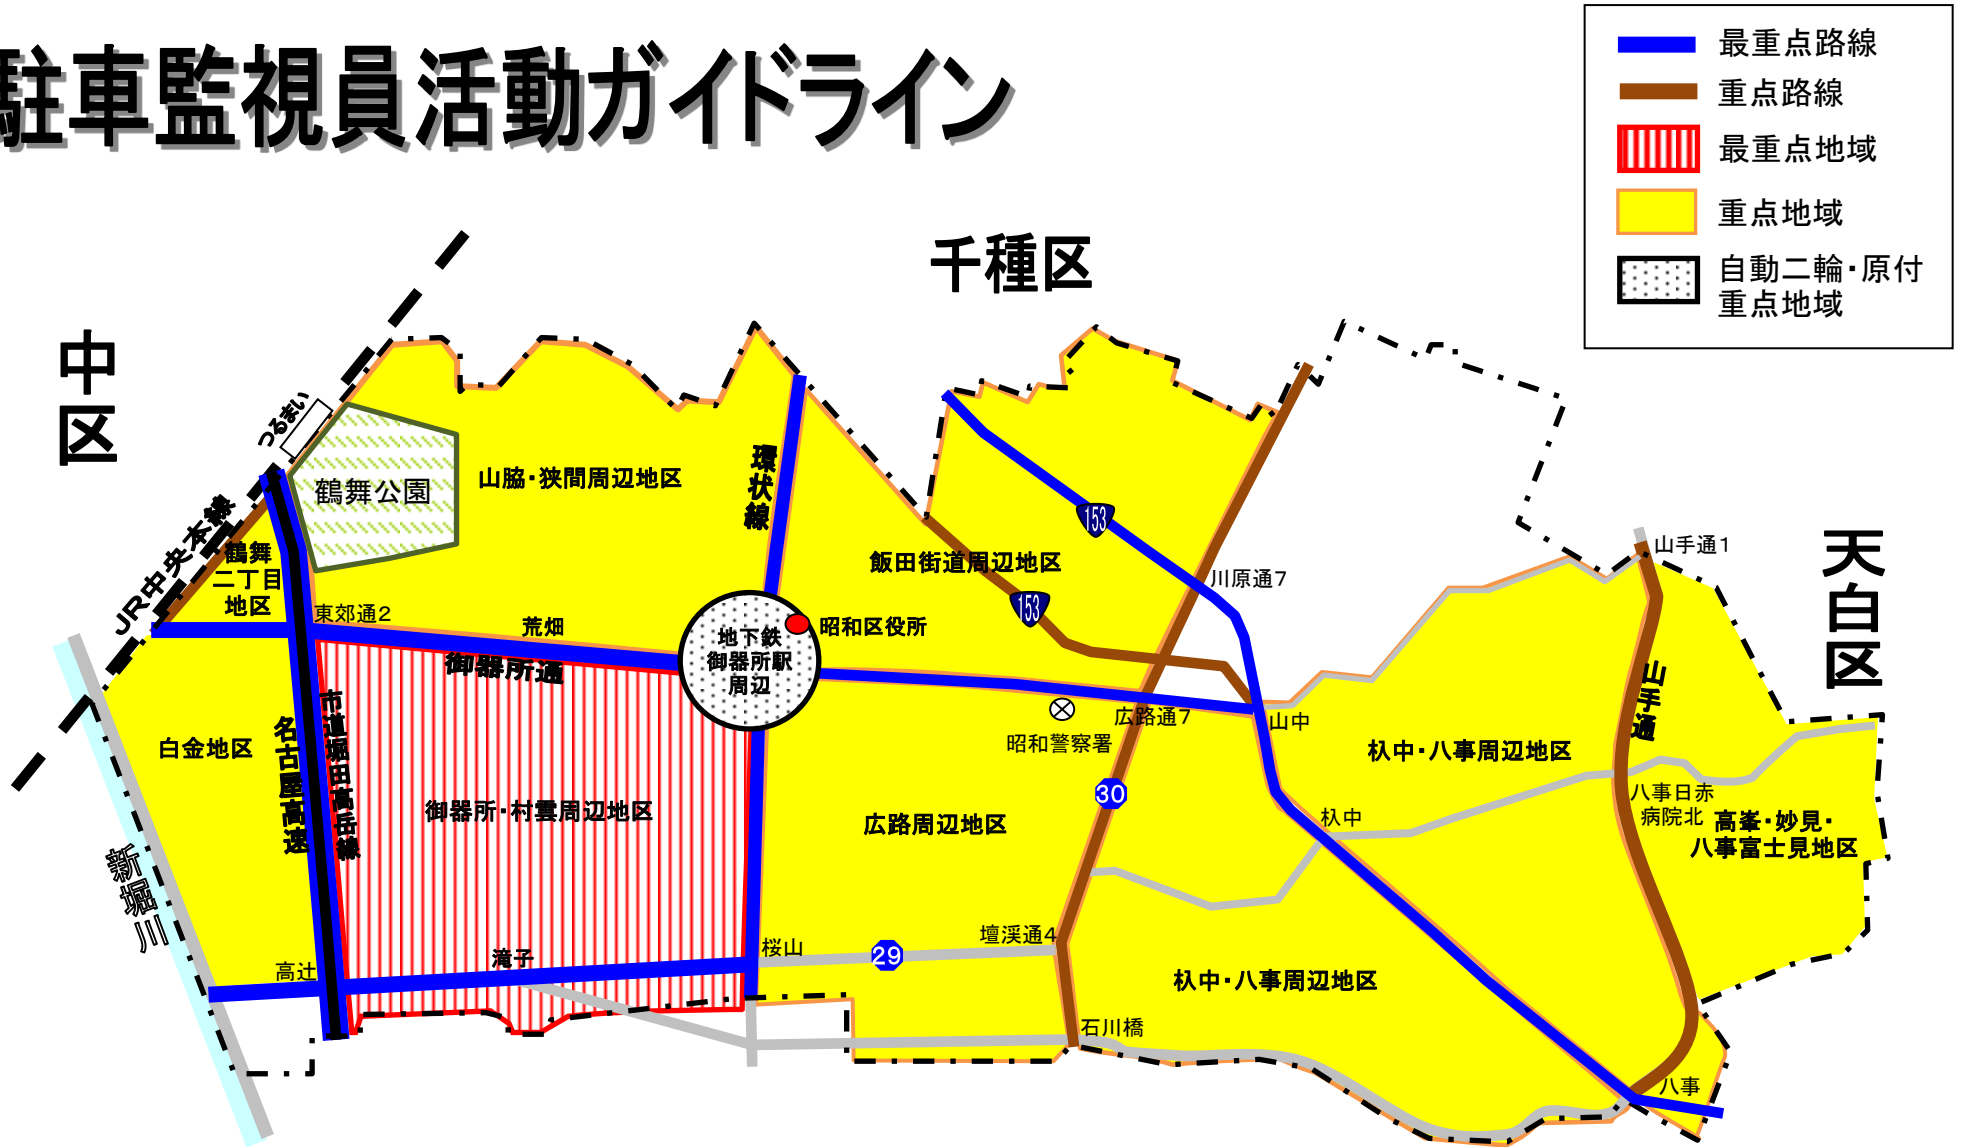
駐車監視員活動ガイドライン

最重点路線
重点路線
最重点地域
重点地域
自動二輪・原付重点地域

千種区
中区
天白区

つるまい
鶴舞公園
JR中央本線
鶴舞二丁目地区
山脇・狭間周辺地区
環状線
飯田街道周辺地区
153
153
川原通7
山手通1
東郊通2
荒畑
御器所通
地下鉄御器所駅周辺
昭和区役所
昭和警察署
広路通7
山中
山手通
杁中・八事周辺地区
白金地区
名古屋高速
市道堀田高岳線
御器所・村雲周辺地区
広路周辺地区
30
八事日赤病院北
杁中
高峯・妙見・八事富士見地区
新堀川
桜山
29
壇渓通4
高辻
滝子
杁中・八事周辺地区
石川橋
八事